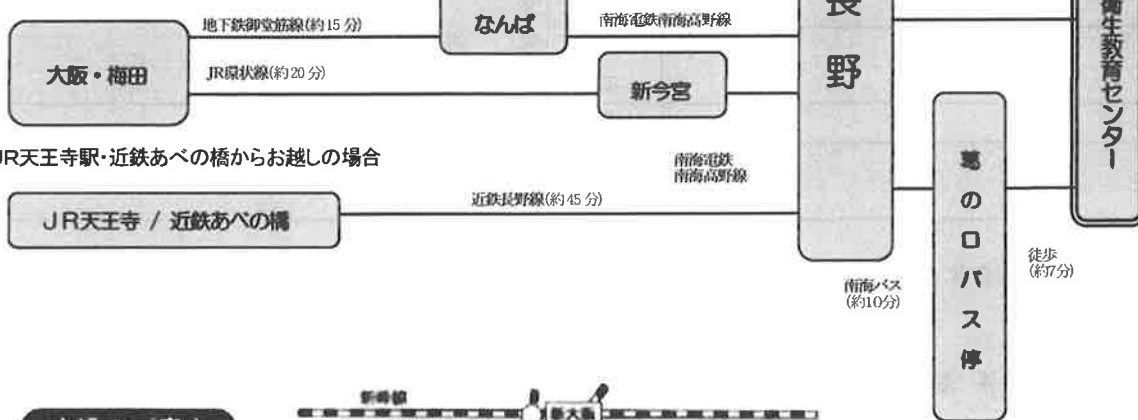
地下鉄御堂筋線(約15分)

なんば

南海電鉄南海高野線

長

野

衛生教育センター

大阪・梅田

JR環状線(約20分)

新今宮

JR天王寺駅・近鉄あべの橋からお越しの場合

南海電鉄
南海高野線

近鉄長野線(約45分)

JR天王寺 / 近鉄あべの橋

葛のロバス停

徒歩
(約7分)

南海バス
(約10分)

新幹線

新大阪